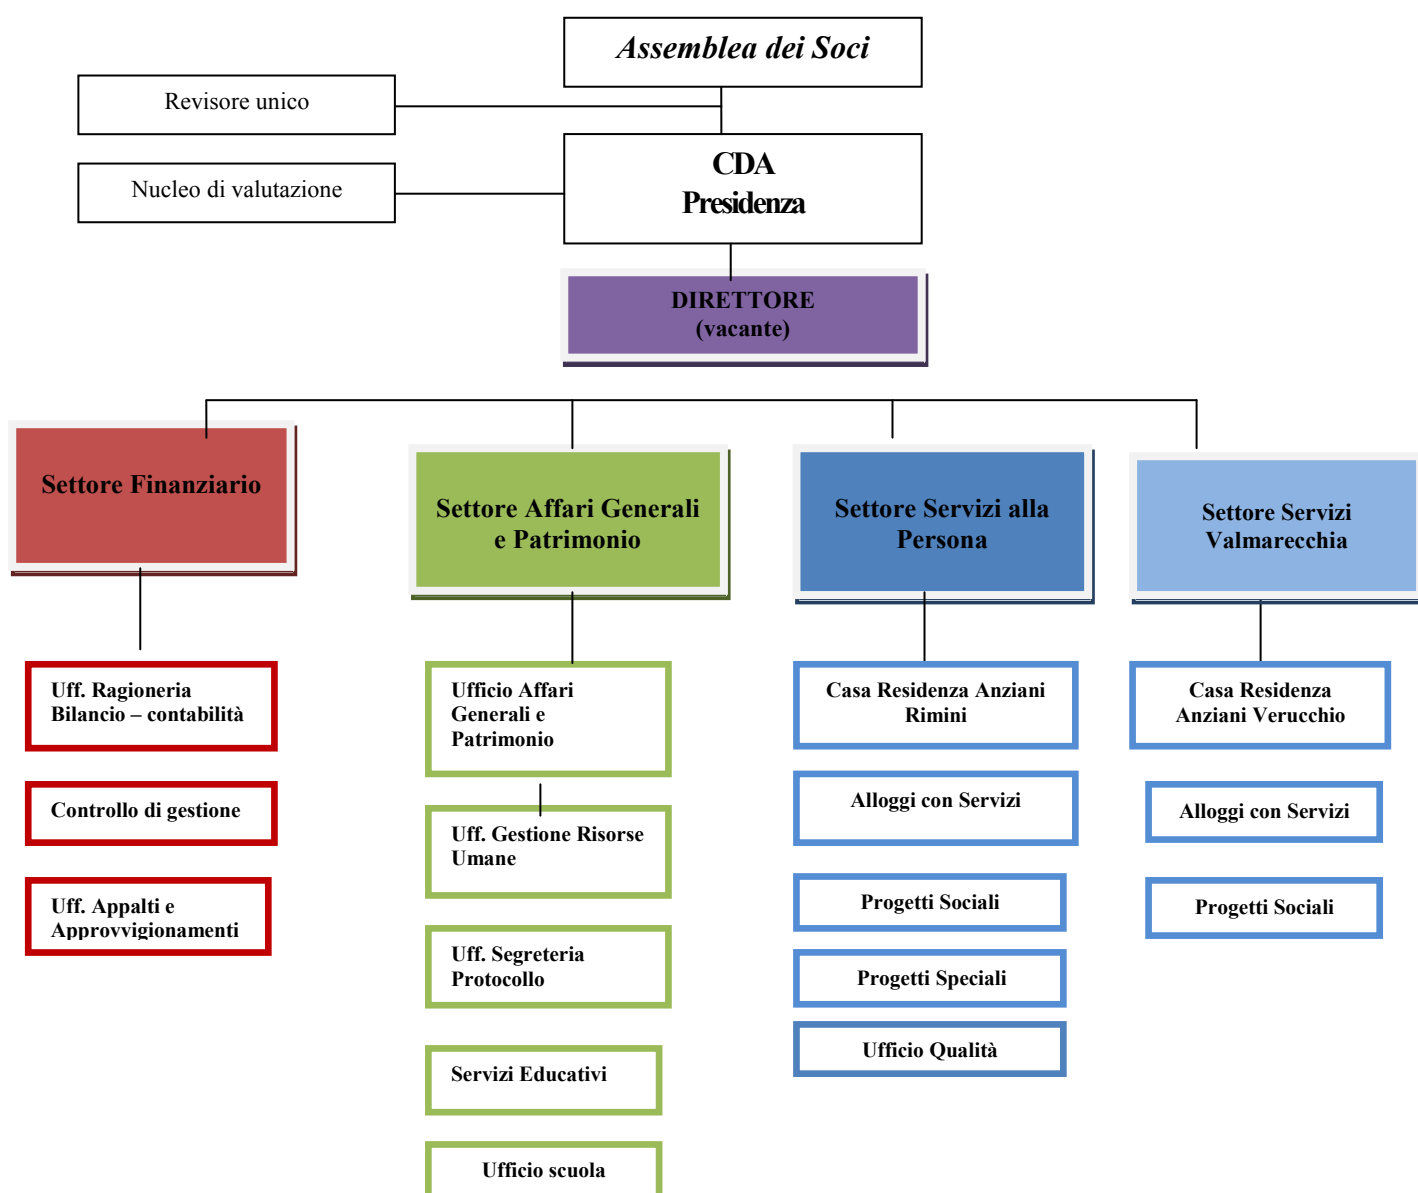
Assemblea dei Soci

Revisore unico

Nucleo di valutazione

CDA
Presidenza

DIRETTORE
(vacante)

Settore Finanziario

Uff. Ragioneria Bilancio – contabilità

Controllo di gestione

Uff. Appalti e Approvvigionamenti

Settore Affari Generali e Patrimonio

Ufficio Affari Generali e Patrimonio

Uff. Gestione Risorse Umane

Uff. Segreteria Protocollo

Servizi Educativi

Ufficio scuola

Settore Servizi alla Persona

Casa Residenza Anziani Rimini

Alloggi con Servizi

Progetti Sociali

Progetti Speciali

Ufficio Qualità

Settore Servizi Valmarecchia

Casa Residenza Anziani Verucchio

Alloggi con Servizi

Progetti Sociali